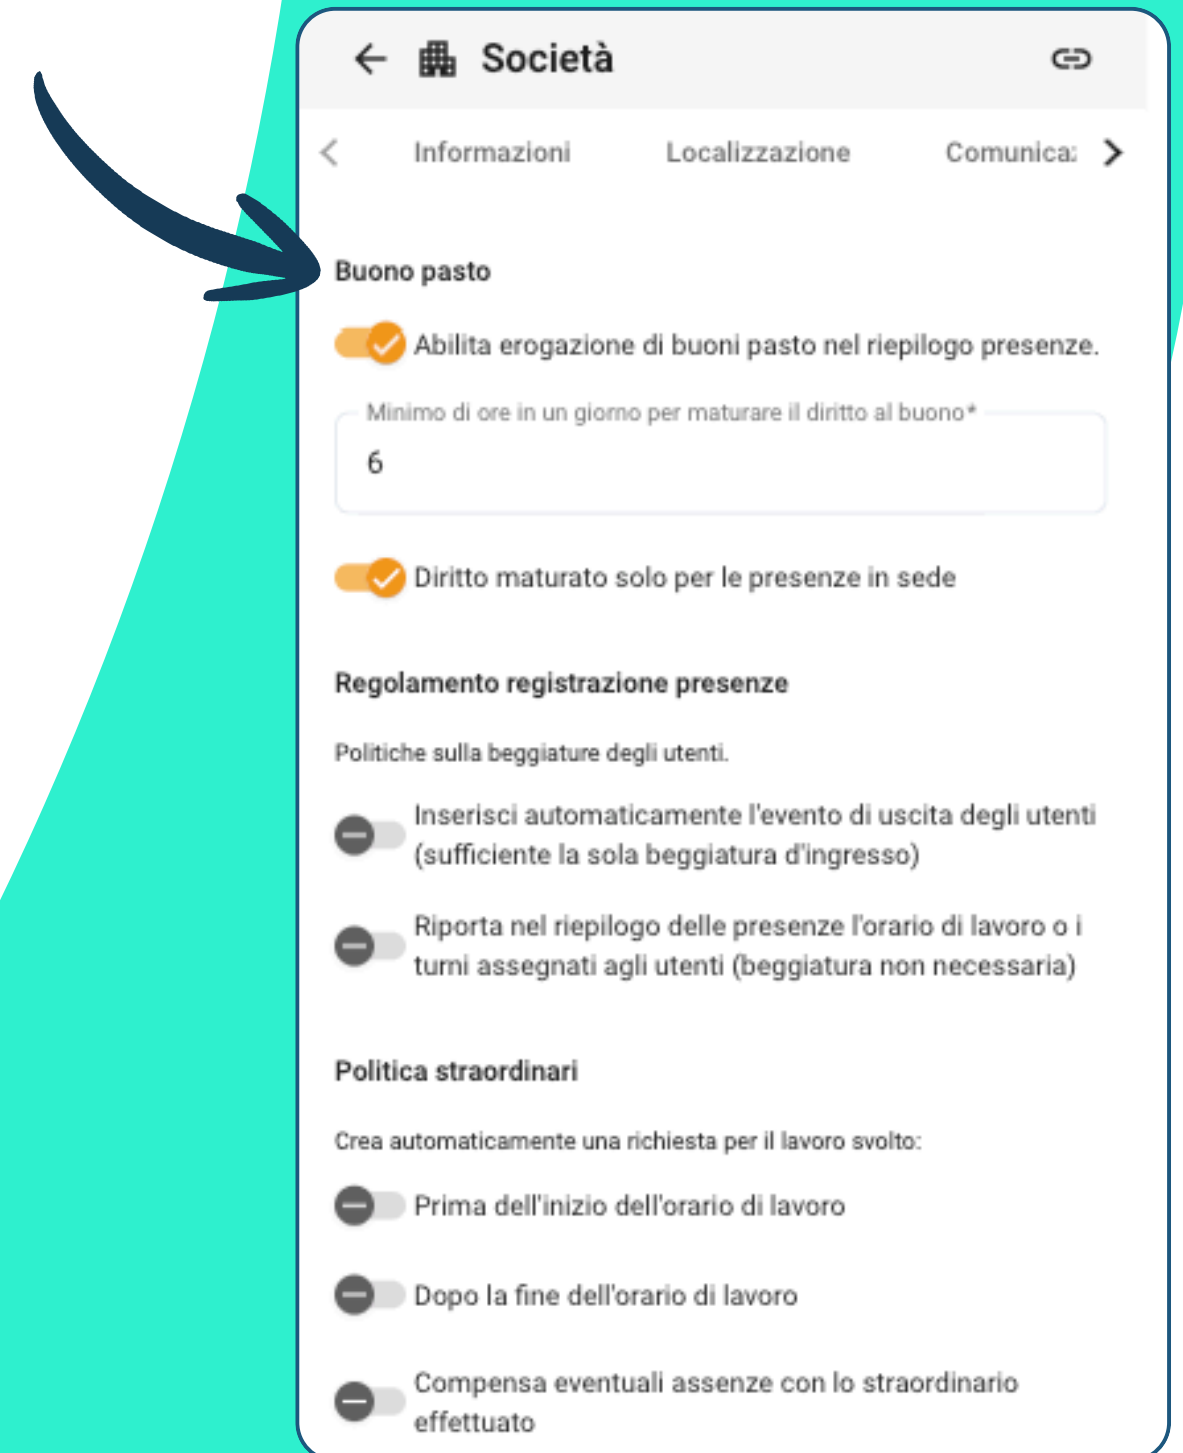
Società

Informazioni Localizzazione Comunica:

Buono pasto

Abilita erogazione di buoni pasto nel riepilogo presenze.

Minimo di ore in un giorno per maturare il diritto al buono*
6

Diritto maturato solo per le presenze in sede

Regolamento registrazione presenze

Politiche sulla beggiature degli utenti.

Inserisci automaticamente l'evento di uscita degli utenti (sufficiente la sola beggiatura d'ingresso)

Riporta nel riepilogo delle presenze l'orario di lavoro o i turni assegnati agli utenti (beggiatura non necessaria)

Politica straordinari

Crea automaticamente una richiesta per il lavoro svolto:

Prima dell'inizio dell'orario di lavoro

Dopo la fine dell'orario di lavoro

Compensa eventuali assenze con lo straordinario effettuato